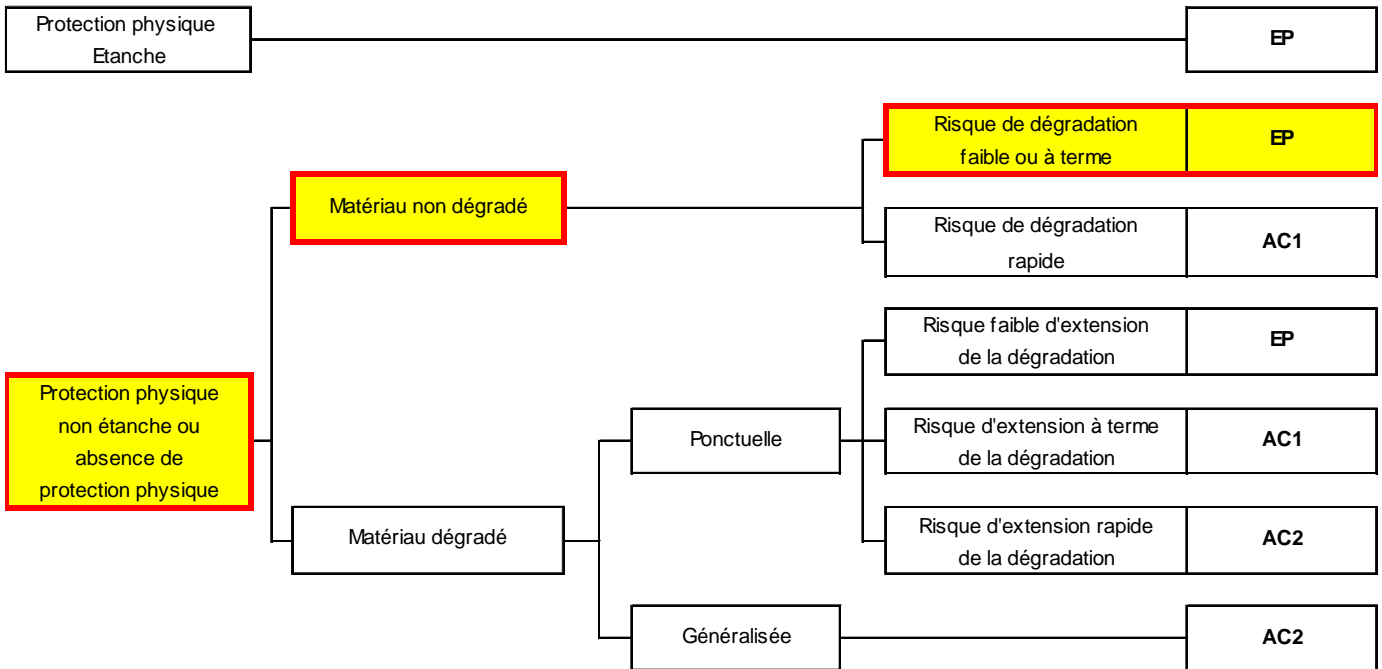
Protection physique Etanche

EP

Protection physique non étanche ou absence de protection physique

Matériau non dégradé

Risque de dégradation faible ou à terme

EP

Risque de dégradation rapide

AC1

Matériau dégradé

Ponctuelle

Risque faible d'extension de la dégradation

EP

Risque d'extension à terme de la dégradation

AC1

Risque d'extension rapide de la dégradation

AC2

Généralisée

AC2